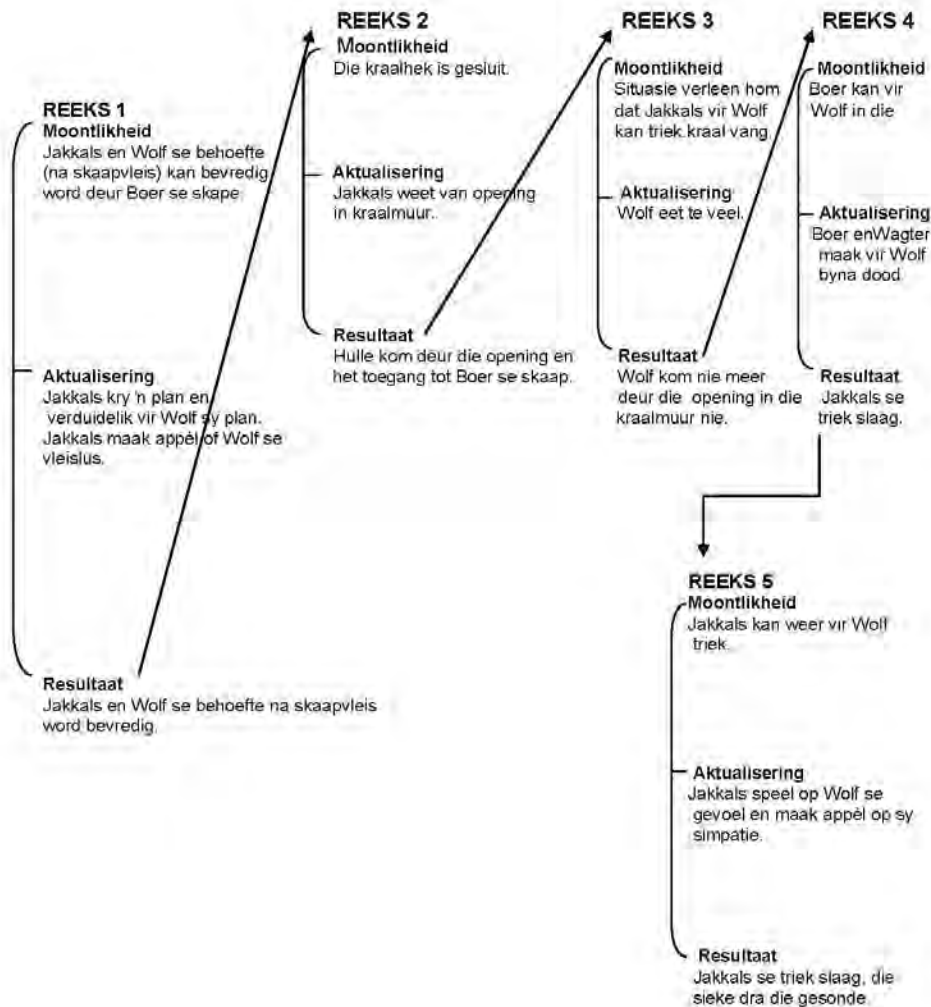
REEKS 1
Moontlikheid
Jakkals en Wolf se behoefte (na skaapvleis) kan bevredig word deur Boer se skape

Aktualisering
Jakkals kry 'n plan en verduidelik vir Wolf sy plan. Jakkals maak appèl of Wolf se vleislus.

Resultaat
Jakkals en Wolf se behoefte na skaapvleis word bevredig.

REEKS 2
Moontlikheid
Die kraalhek is gesluit.

Aktualisering
Jakkals weet van opening in kraalmuur.

Resultaat
Hulle kom deur die opening en het toegang tot Boer se skaap.

REEKS 3
Moontlikheid
Situasie verleen hom dat Jakkals vir Wolf kan triek.kraal vang.

Aktualisering
Wolf eet te veel.

Resultaat
Wolf kom nie meer deur die opening in die kraalmuur nie.

REEKS 4
Moontlikheid
Boer kan vir Wolf in die

Aktualisering
Boer enWagter maak vir Wolf byna dood.

Resultaat
Jakkals se triek slaag.

REEKS 5
Moontlikheid
Jakkals kan weer vir Wolf triek.

Aktualisering
Jakkals speel op Wolf se gevoel en maak appèl op sy simpatie.

Resultaat
Jakkals se triek slaag, die sieke dra die gesonde.